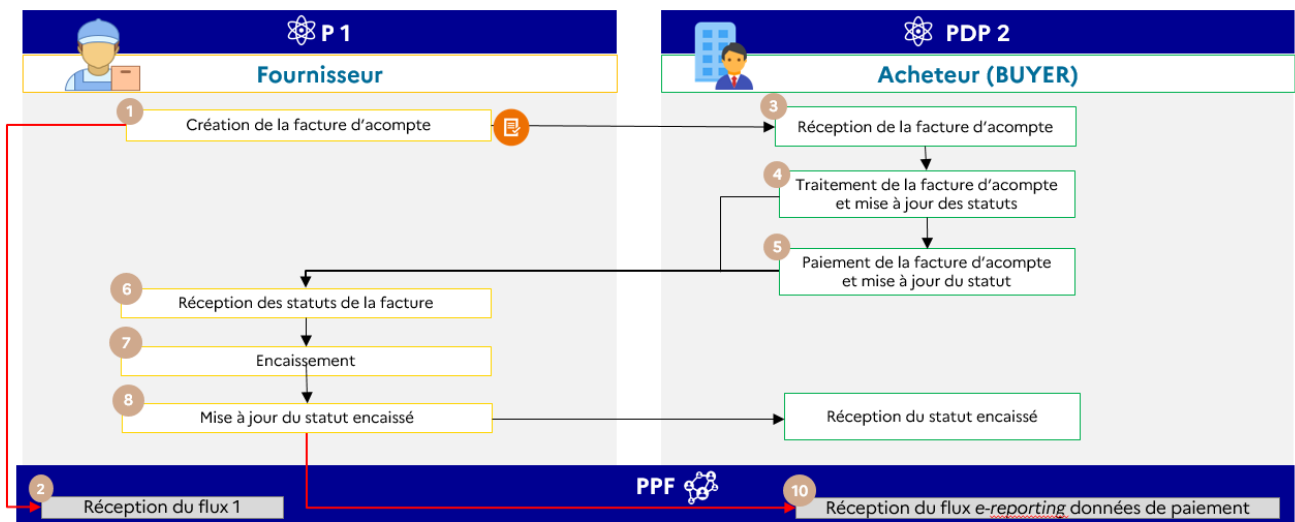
P 1

Fournisseur

PDP 2

Acheteur (BUYER)

1
Création de la facture d'acompte

3
Réception de la facture d'acompte

4
Traitement de la facture d'acompte et mise à jour des statuts

5
Paiement de la facture d'acompte et mise à jour du statut

6
Réception des statuts de la facture

7
Encaissement

8
Mise à jour du statut encaissé

Réception du statut encaissé

PPF

2
Réception du flux 1

10
Réception du flux e-reporting données de paiement